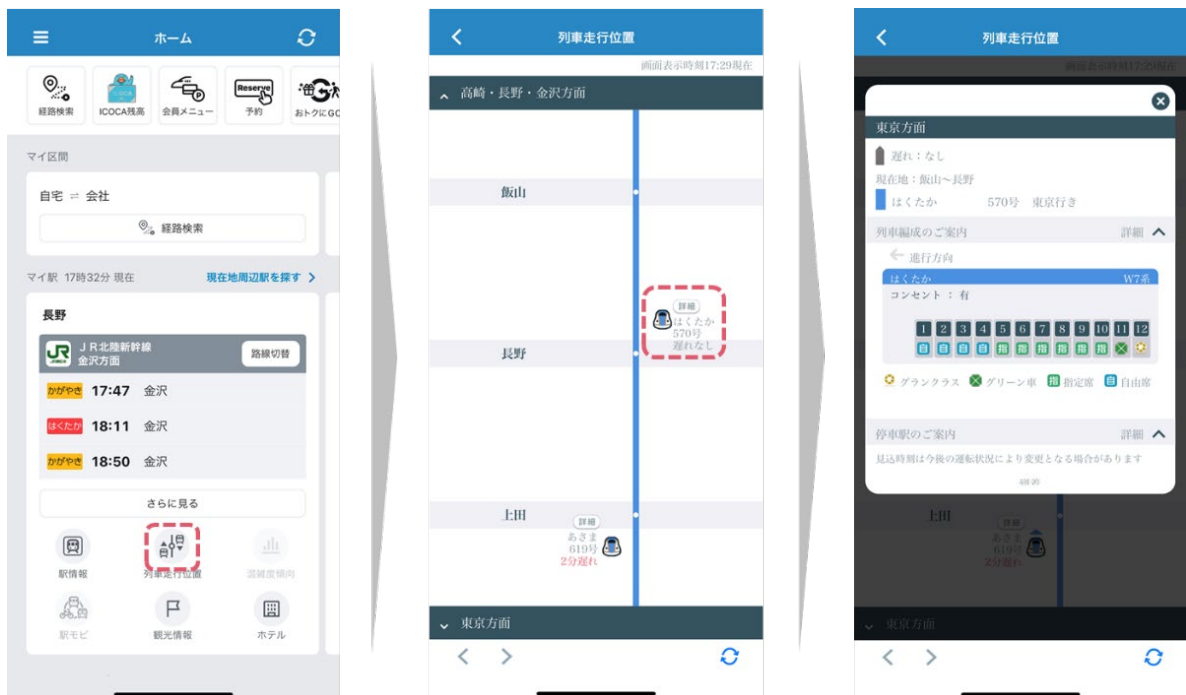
ホーム

経路検索
ICOCA残高
会員メニュー
Reserve
予約
おトクにG

マイ区間

自宅 ⇌ 会社

経路検索

マイ駅 17時32分 現在
現在地周辺駅を探す >

長野

JR
ＪＲ北陸新幹線
金沢方面
路線切替

かがやき 17:47 金沢
はくたか 18:11 金沢
かがやき 18:50 金沢

さらに見る

駅情報
列車走行位置
混雑度傾向
駅モビ
観光情報
ホテル

<
列車走行位置
画面表示時刻17:29現在

高崎・長野・金沢方面

飯山

詳細
はくたか
570号
遅れなし

長野

上田
詳細
あさま
619号
2分遅れ

東京方面

<
列車走行位置
画面表示時刻17:29現在

東京方面

遅れ：なし
現在地：飯山〜長野
はくたか　570号　東京行き

列車編成のご案内
詳細

← 進行方向
はくたか　W7系
コンセント：有

1 2 3 4 5 6 7 8 9 10 11 12
自 自 自 自 指 指 指 指 指 指

グランクラス　グリーン車　指 指定席　自 自由席

停車駅のご案内
詳細

見込時刻は今後の運転状況により変更となる場合があります

上田
詳細
あさま
619号
2分遅れ

東京方面